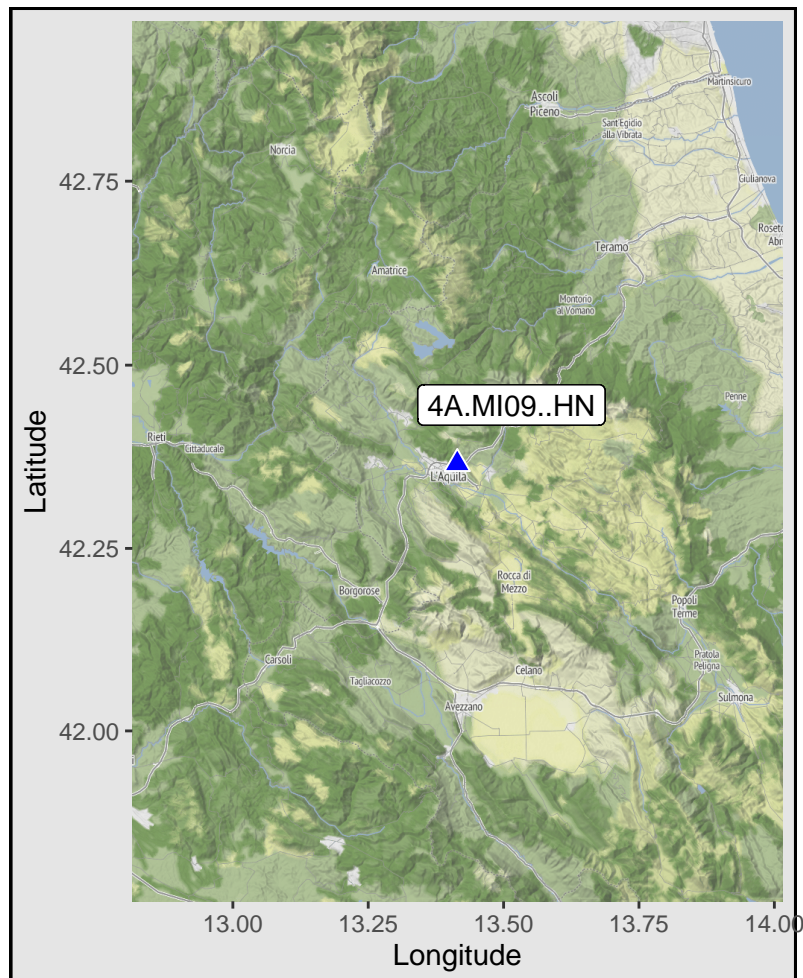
Ascoli Piceno
Martinsicuro
Sant'Egidio alla Vibrata
Norcia
Giulianova
42.75
Roseto Abr
Teramo
Amatrice
Montorio al Vomano
42.50
4A.MI09..HN
Penne
Latitude
Rieti
Cittaducale
L'Aquila
42.25
Rocca di Mezzo
Borgorose
Popoli Terme
Carsoli
Pratola Peligna
Celano
Tagliacozzo
Sulmona
Avezzano
42.00
13.00
13.25
13.50
13.75
14.00
Longitude